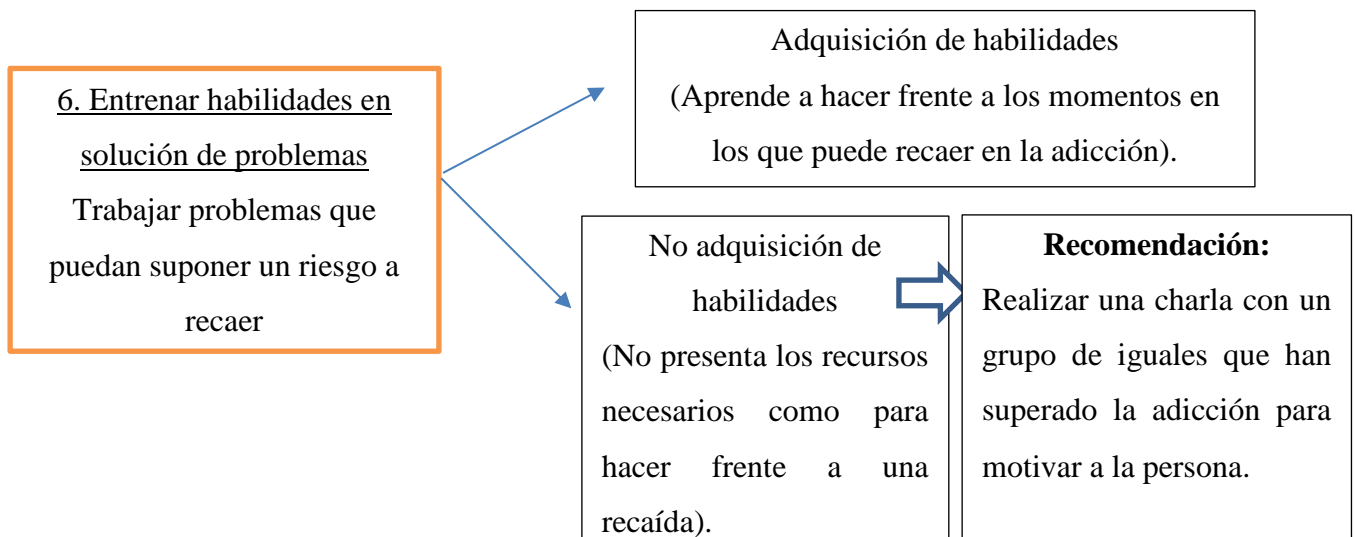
6. Entrenar habilidades en solución de problemas
Trabajar problemas que puedan suponer un riesgo a recaer

Adquisición de habilidades
(Aprende a hacer frente a los momentos en los que puede recaer en la adicción).

No adquisición de habilidades
(No presenta los recursos necesarios como para hacer frente a una recaída).

**Recomendación:**
Realizar una charla con un grupo de iguales que han superado la adicción para motivar a la persona.